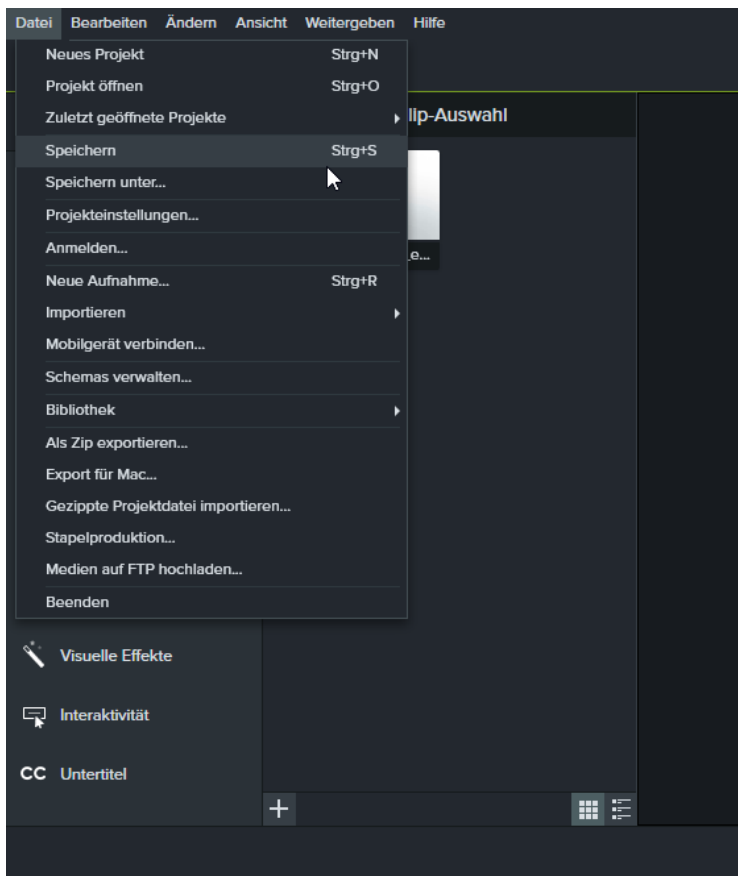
Datei Bearbeiten Ändern Ansicht Weitergeben Hilfe

Neues Projekt Strg+N
Projekt öffnen Strg+O
Zuletzt geöffnete Projekte
Speichern Strg+S
Speichern unter...
Projekteinstellungen...
Anmelden...
Neue Aufnahme... Strg+R
Importieren
Mobilgerät verbinden...
Schemas verwalten...
Bibliothek
Als Zip exportieren...
Export für Mac...
Gezippte Projektdatei importieren...
Stapelproduktion...
Medien auf FTP hochladen...
Beenden

lip-Auswahl

e...

Visuelle Effekte

Interaktivität

CC Untertitel

+